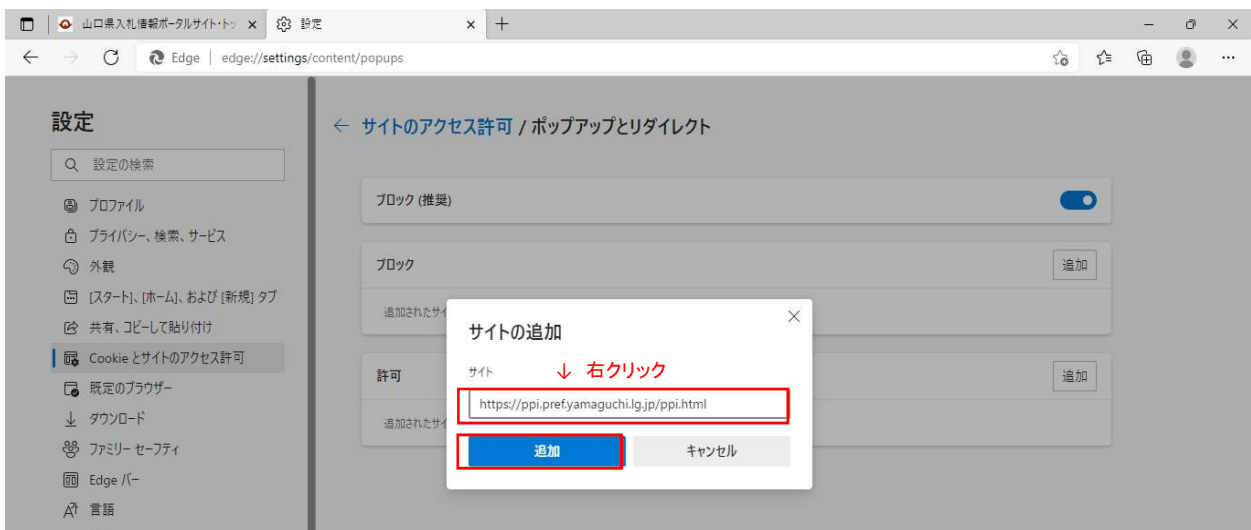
山口県入札情報ポータルサイト・トッ ×
設定 ×
+

Edge | edge://settings/content/popups

設定

設定の検索

プロファイル
プライバシー、検索、サービス
外観
[スタート]、[ホーム]、および [新規] タブ
共有、コピーして貼り付け
Cookie とサイトのアクセス許可
既定のブラウザー
ダウンロード
ファミリー セーフティ
Edge バー
言語

← サイトのアクセス許可 / ポップアップとリダイレクト

ブロック (推奨)

ブロック
追加
追加されたサイ

許可
追加
追加されたサイ

サイトの追加
サイト
↓ 右クリック
https://ppi.pref.yamaguchi.lg.jp/ppi.html
追加
キャンセル